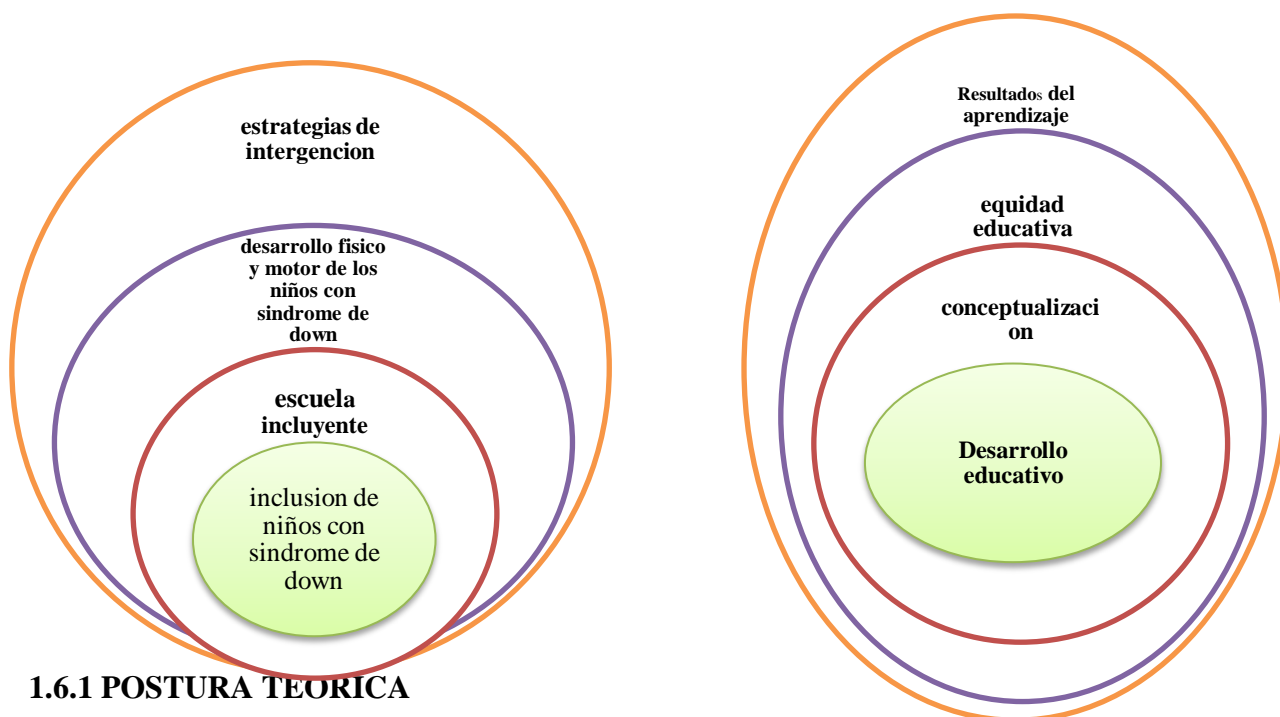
estrategias de intergencion

desarrollo fisico y motor de los niños con sindrome de down

escuela incluyente

inclusion de niños con sindrome de down

Resultados del aprendizaje

equidad educativa

conceptualizaci on

Desarrollo educativo

1.6.1 POSTURA TEORICA